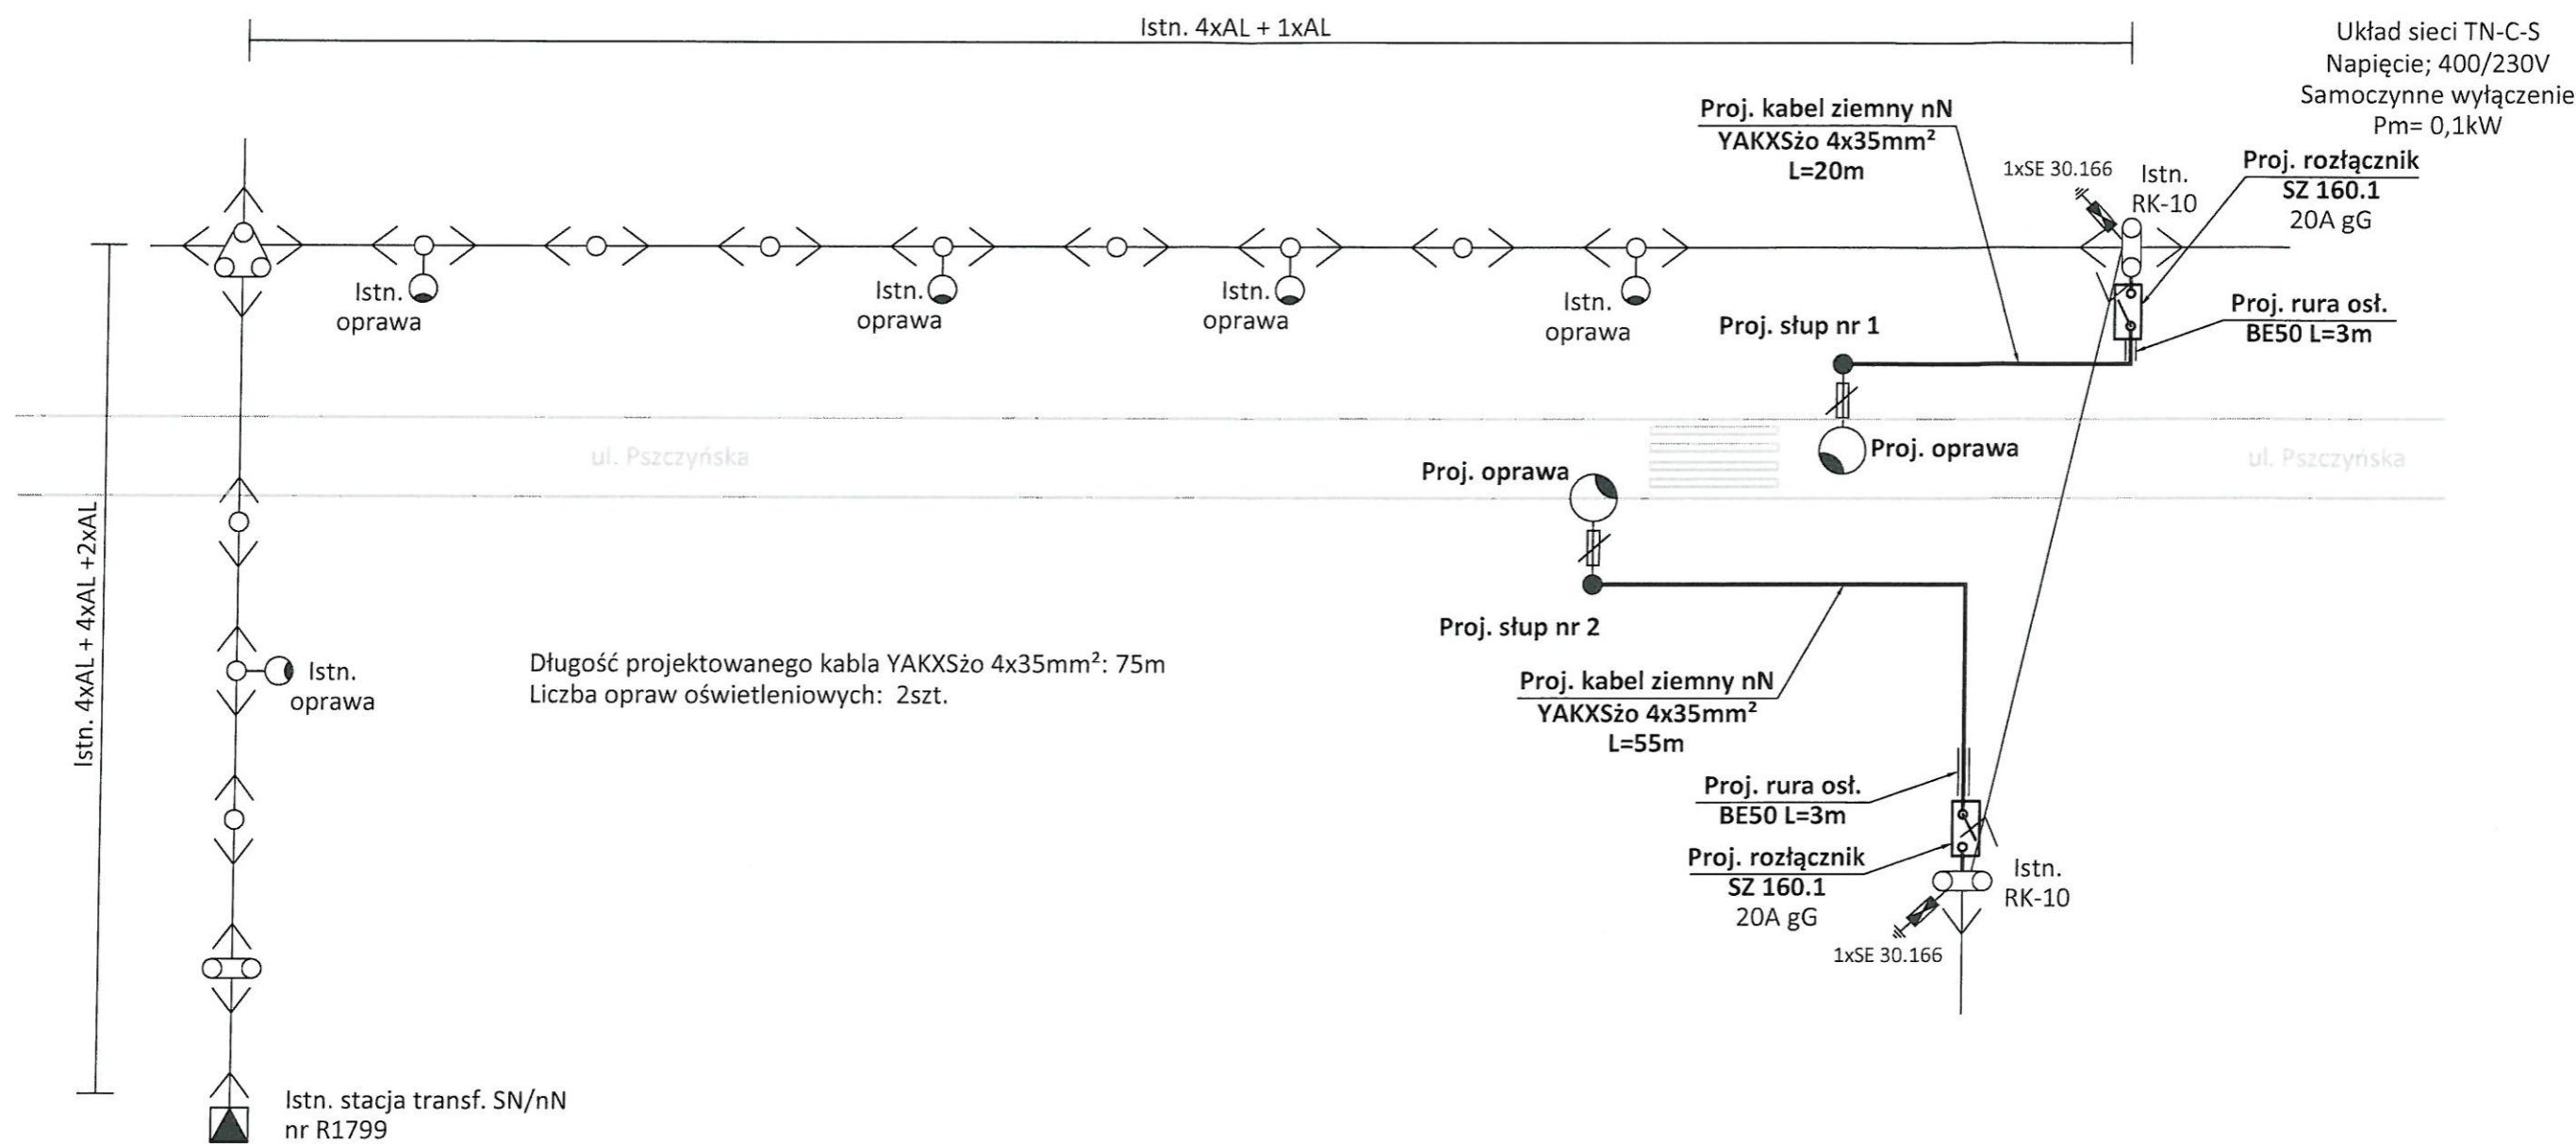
Istn. 4xAL + 1xAL

Układ sieci TN-C-S
Napięcie; 400/230V
Samoczynne wyłączenie
Pm= 0,1kW

Proj. kabel ziemny nN
YAKXSżo 4x35mm²
L=20m

1xSE 30.166

Istn.
RK-10

Proj. rozłącznik
SZ 160.1
20A gG

Istn.
oprawa

Istn.
oprawa

Istn.
oprawa

Istn.
oprawa

Proj. słup nr 1

Proj. rura osł.
BE50 L=3m

Proj. oprawa

ul. Pszczyńska

ul. Pszczyńska

Proj. oprawa

Proj. słup nr 2

Istn. 4xAL + 4xAL +2xAL

Istn.
oprawa

Długość projektowanego kabla YAKXSżo 4x35mm²: 75m
Liczba opraw oświetleniowych: 2szt.

Proj. kabel ziemny nN
YAKXSżo 4x35mm²
L=55m

Proj. rura osł.
BE50 L=3m

Proj. rozłącznik
SZ 160.1
20A gG

Istn.
RK-10

1xSE 30.166

Istn. stacja transf. SN/nN
nr R1799